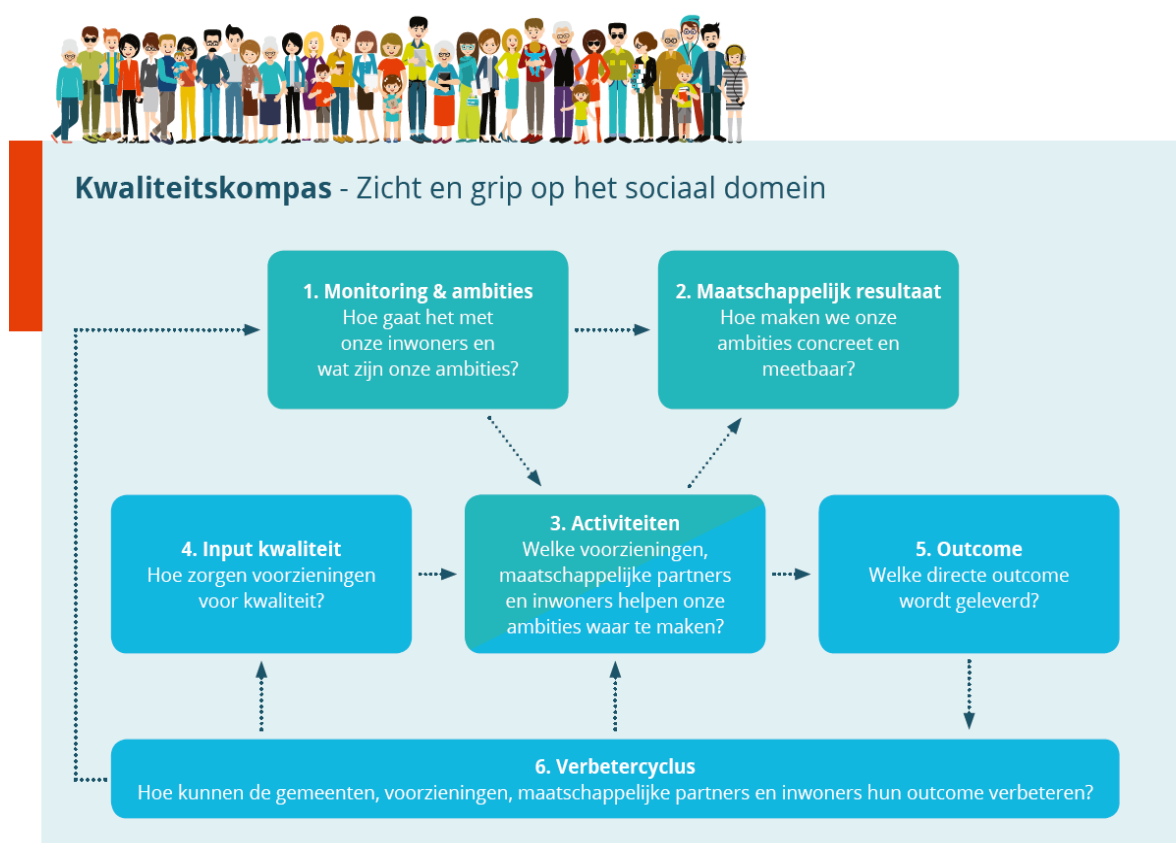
**Kwaliteitskompas** - Zicht en grip op het sociaal domein

**1. Monitoring & ambities**
Hoe gaat het met onze inwoners en wat zijn onze ambities?

**2. Maatschappelijk resultaat**
Hoe maken we onze ambities concreet en meetbaar?

**4. Input kwaliteit**
Hoe zorgen voorzieningen voor kwaliteit?

**3. Activiteiten**
Welke voorzieningen, maatschappelijke partners en inwoners helpen onze ambities waar te maken?

**5. Outcome**
Welke directe outcome wordt geleverd?

**6. Verbetercyclus**
Hoe kunnen de gemeenten, voorzieningen, maatschappelijke partners en inwoners hun outcome verbeteren?